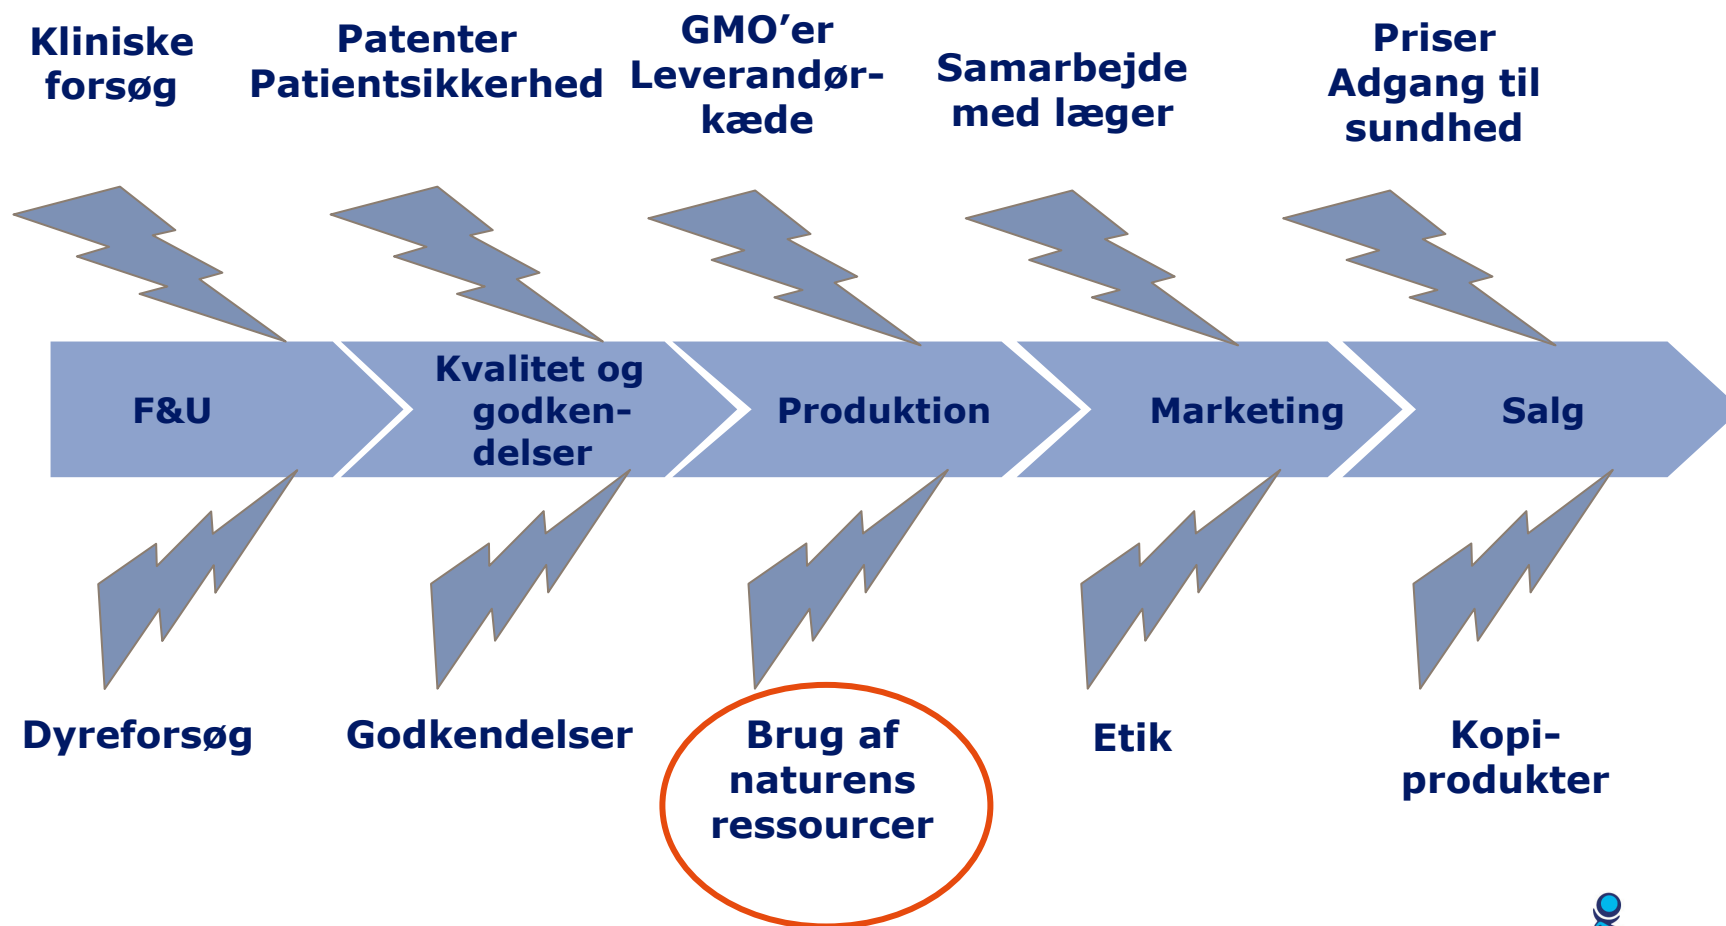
Kliniske forsøg

Patenter Patientsikkerhed

GMO'er Leverandørkæde

Samarbejde med læger

Priser Adgang til sundhed

F&U

Kvalitet og godkendelser

Produktion

Marketing

Salg

Dyreforsøg

Godkendelser

Brug af naturens ressourcer

Etik

Kopiprodukter